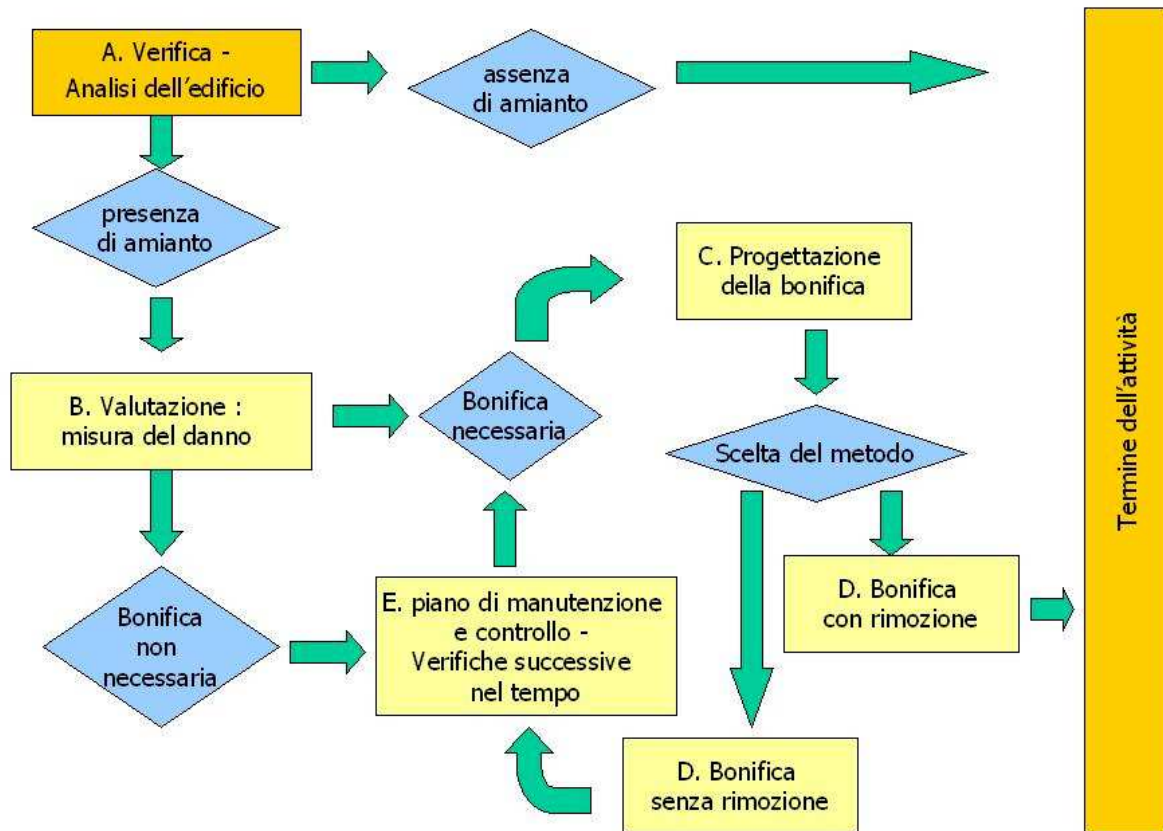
A. Verifica - Analisi dell'edificio

assenza di amianto

presenza di amianto

C. Progettazione della bonifica

B. Valutazione : misura del danno

Bonifica necessaria

Scelta del metodo

D. Bonifica con rimozione

Bonifica non necessaria

E. piano di manutenzione e controllo - Verifiche successive nel tempo

D. Bonifica senza rimozione

Termine dell'attività